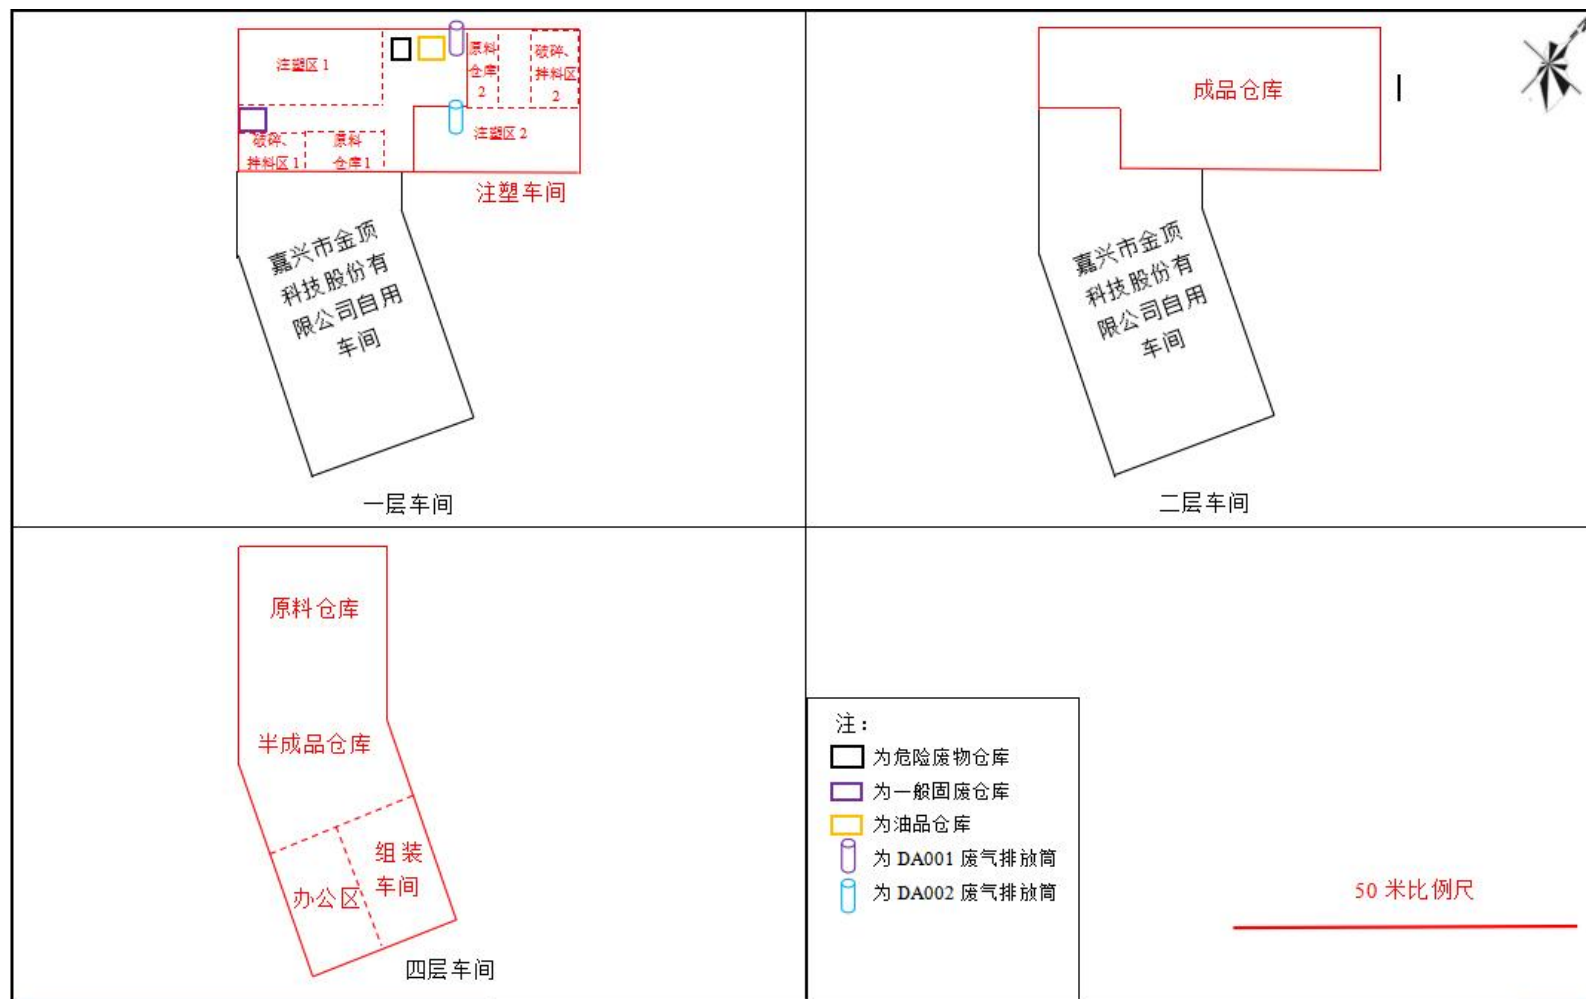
注塑区 1

原料仓库 2

破碎、拌料区 2

破碎、拌料区 1

原料仓库 1

注塑区 2

注塑车间

嘉兴市金顶科技股份有限公司自用车间

一层车间

成品仓库

嘉兴市金顶科技股份有限公司自用车间

二层车间

原料仓库

半成品仓库

组装车间

办公区

四层车间

注：
为危险废物仓库
为一般固废仓库
为油品仓库
为 DA001 废气排放筒
为 DA002 废气排放筒

50 米比例尺